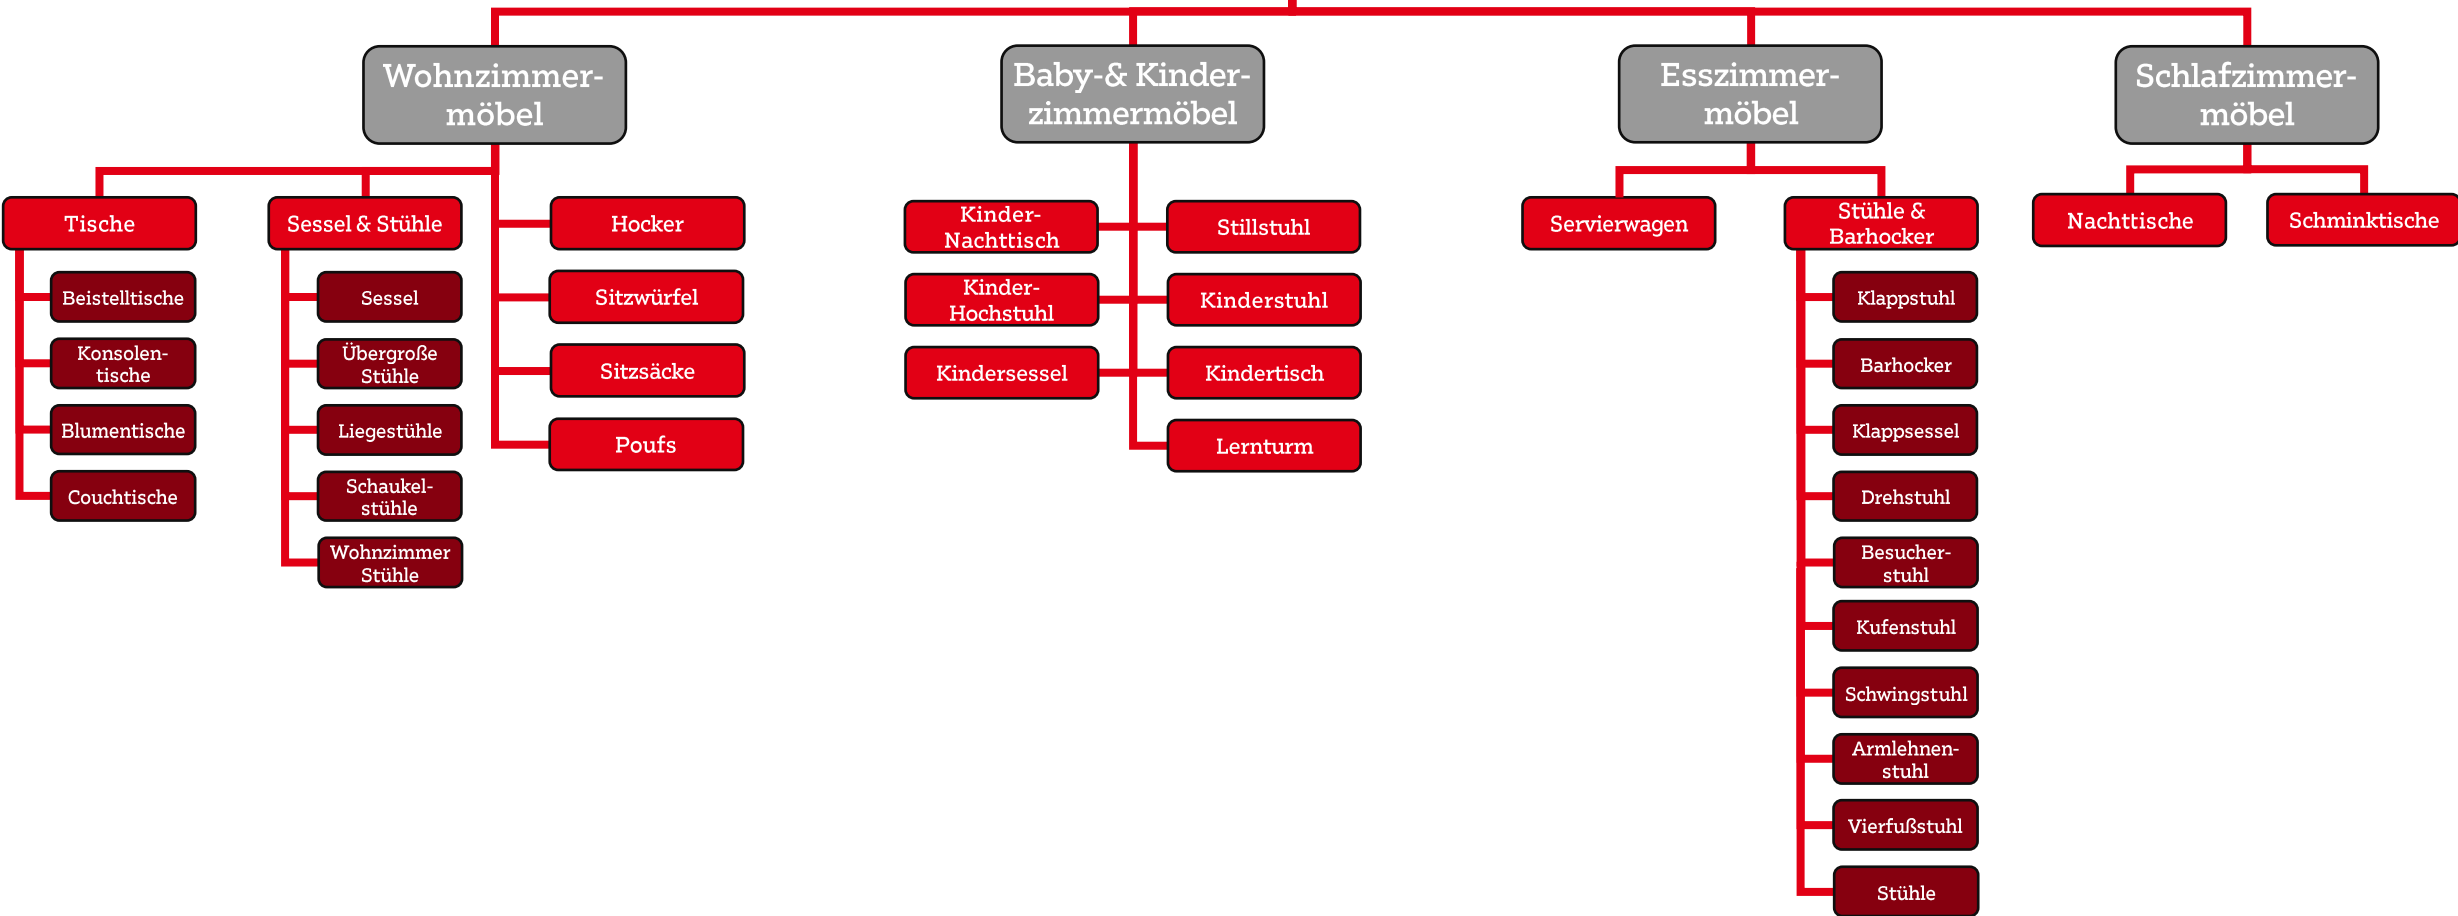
Wohnzimmermöbel

Tische

Beistelltische

Konsolentische

Blumentische

Couchtische

Sessel & Stühle

Sessel

Übergroße Stühle

Liegestühle

Schaukelstühle

Wohnzimmer Stühle

Hocker

Sitzwürfel

Sitzsäcke

Poufs

Baby-& Kinderzimmermöbel

Kinder-Nachttisch

Kinder-Hochstuhl

Kindersessel

Stillstuhl

Kinderstuhl

Kindertisch

Lernturm

Esszimmermöbel

Servierwagen

Stühle & Barhocker

Klappstuhl

Barhocker

Klappsessel

Drehstuhl

Besucherstuhl

Kufenstuhl

Schwingstuhl

Armlehnenstuhl

Vierfußstuhl

Stühle

Schlafzimmermöbel

Nachttische

Schminktische